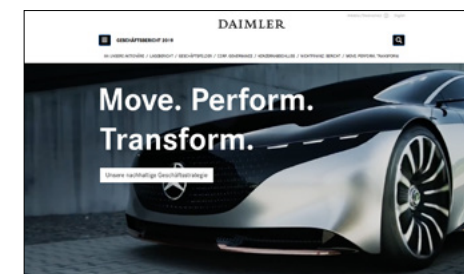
DAIMLER

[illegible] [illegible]

GESCHÄFTSBERICHT 2018

AN UNSERE AKTIONÄRE / LAGEBERICHT / GESCHÄFTSFELDER / CORP. GOVERNANCE / KONZERNABSCHLUSS / NICHTFINANZ. BERICHT / MOVE. PERFORM. TRANSFORM.

Move. Perform. Transform.

Unsere nachhaltige Geschäftsstrategie